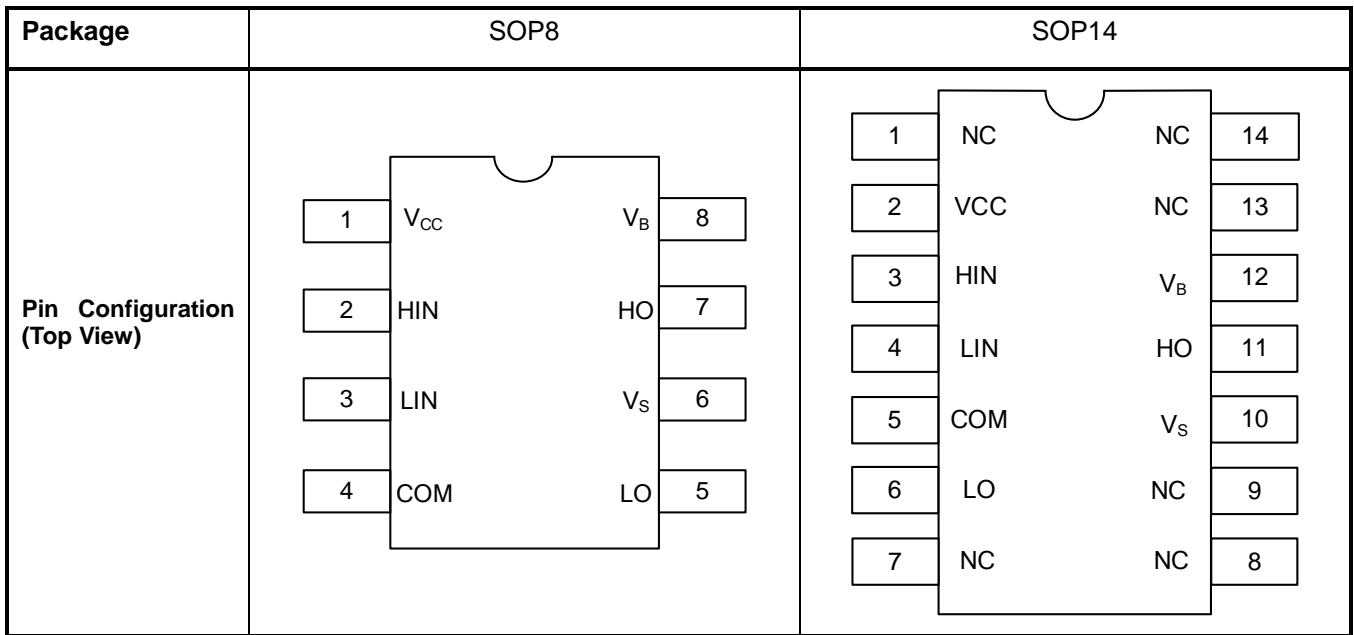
| Package | SOP8 | SOP14 |
|---|---|---|
| Pin Configuration (Top View) | 1 $V_{CC}$ $V_B$ 8<br>2 HIN HO 7<br>3 LIN $V_S$ 6<br>4 COM LO 5 | 1 NC NC 14<br>2 VCC NC 13<br>3 HIN $V_B$ 12<br>4 LIN HO 11<br>5 COM $V_S$ 10<br>6 LO NC 9<br>7 NC NC 8 |